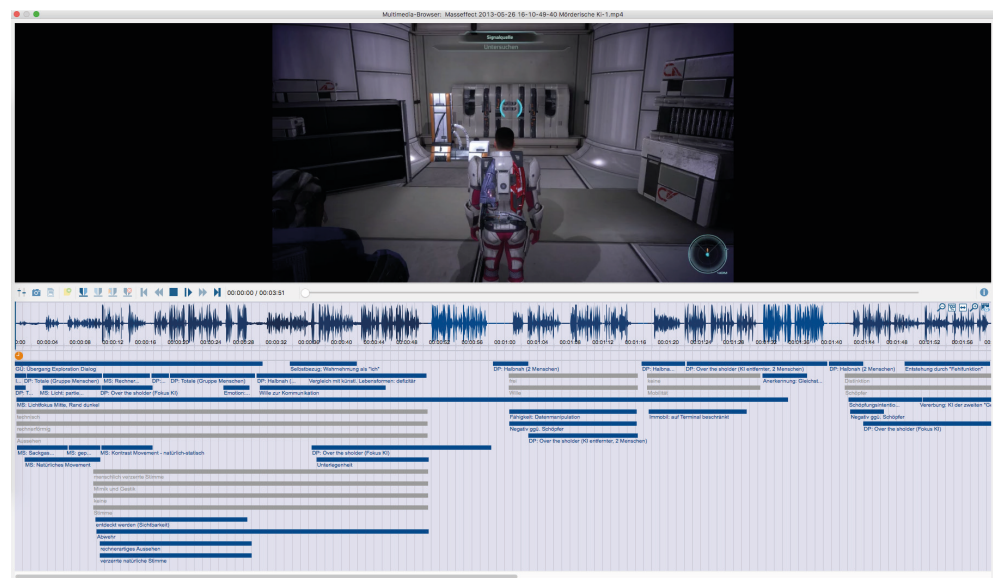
Multimedia-Browser: Masseffect 2013-05-26 16-10-49-40 Mörderische KI-1.mp4

Signalquelle
Untersuchen

00:00:00 / 00:03:51

0:00 00:00:04 00:00:08 00:00:12 00:00:16 00:00:20 00:00:24 00:00:28 00:00:32 00:00:36 00:00:40 00:00:44 00:00:48 00:00:52 00:00:56 00:01:00 00:01:04 00:01:08 00:01:12 00:01:16 00:01:20 00:01:24 00:01:28 00:01:32 00:01:36 00:01:40 00:01:44 00:01:48 00:01:52 00:01:56 00:02:00

GÜ: Übergang Exploration Dialog
Selbstbezug: Wahrnehmung als "ich"
DP: Halbnah (2 Menschen)
DP: Halbna...
DP: Over the sholder (KI entfernter, 2 Menschen)
DP: Halbnah (2 Menschen)
Entstehung durch "Fehlfunktion"
I... DP: Totale (Gruppe Menschen)
MS: Rechner...
DP:...
DP: Totale (Gruppe Menschen)
DP: Halbnah (...
Vergleich mit künstl. Lebensformen: defizitär
Anerkennung: Gleichst...
DP: T...
MS: Licht: panke...
DP: Over the sholder (Fokus KI)
Emotion...
Wille zur Kommunikation
MS: Lichtfokus Mitte, Rand dunkel
Schöpfungsintentio...
Verortung: KI der zweiten "Ge
Fähigkeit: Datenmanipulation
Immobil: auf Terminal beschränkt
Negativ ggü. Schöpfer
Negativ ggü. Schöpfer
DP: Over the sholder (KI entfernter, 2 Menschen)
DP: Over the sholder (Fokus KI)
MS: Sackgas...
MS: gep...
MS: Kontrast Movement - natürlich-statisch
DP: Over the sholder (Fokus KI)
MS: Natürliches Movement
Unterlegenheit
menschlich verzerrte Stimme
Stimme
entdeckt werden (Sichtbarkeit)
Abwehr
rechnerartiges Aussehen
verzerrte natürliche Stimme